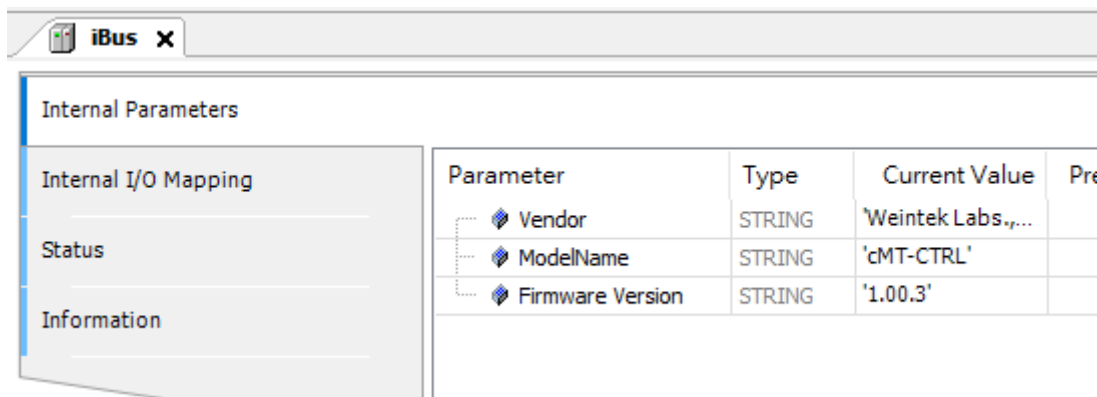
iBus ✕

Internal Parameters

Internal I/O Mapping

Status

Information

| Parameter | Type | Current Value | Pre |
|---|---|---|---|
| Vendor | STRING | 'Weintek Labs.,... | |
| ModelName | STRING | 'cMT-CTRL' | |
| Firmware Version | STRING | '1.00.3' | |